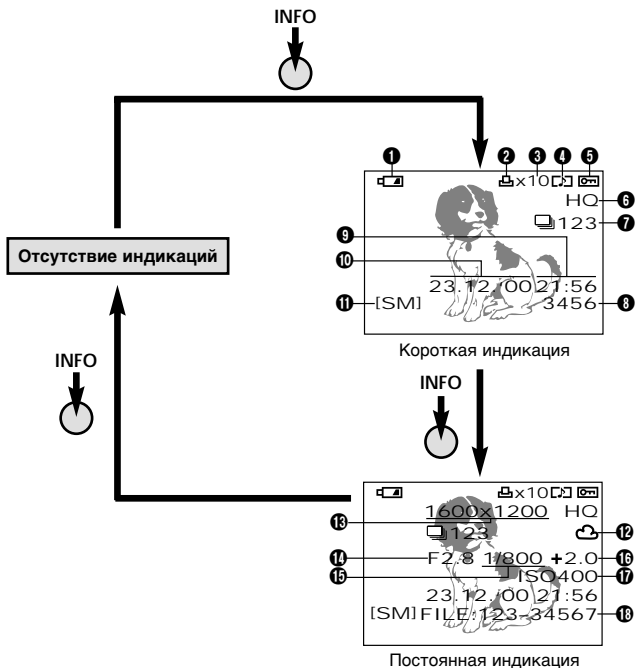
INFO

Отсутствие индикаций

INFO

❶ ❷ ❸ ❹ ❺
x10
HQ ❻
123 ❼
❾
❿
23.12.00 21:56
⓫ [SM] 3456 ❽

Короткая индикация

INFO

x10
1600x1200 HQ
⓭
123 ⓬
⓮ F2.8 1/800 +2.0 ⓰
⓯ ISO400 ⓱
23.12.00 21:56
[SM] FILE:123-34567 ⓲

Постоянная индикация